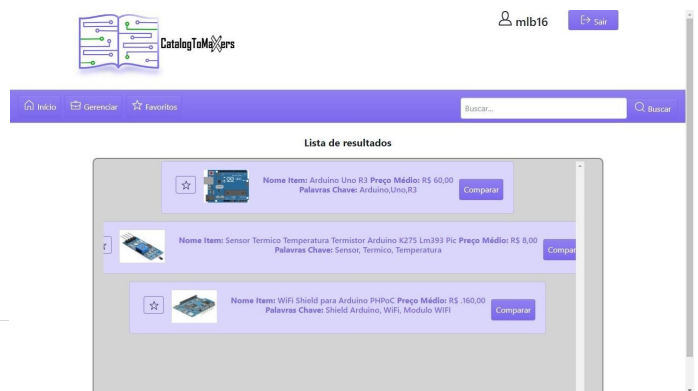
CatalogToMakers

mlb16

Sair

Início Gerenciar Favoritos

Buscar...

Buscar

Lista de resultados

Nome Item: Arduino Uno R3 Preço Médio: R$ 60,00
Palavras Chave: Arduino,Uno,R3

Comparar

Nome Item: Sensor Termico Temperatura Termistor Arduino K275 Lm393 Pic Preço Médio: R$ 8,00
Palavras Chave: Sensor, Termico, Temperatura

Compar

Nome Item: WiFi Shield para Arduino PHPoC Preço Médio: R$ .160,00
Palavras Chave: Shield Arduino, WiFi, Modulo WIFI

Comparar